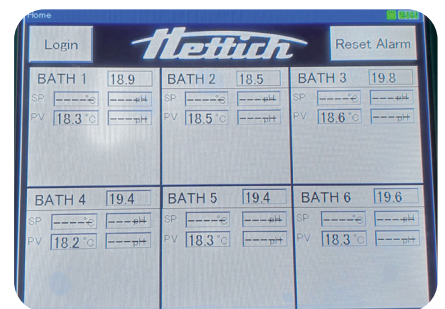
Home

Login

Hettich

Reset Alarm

BATH 1 18.9
SP ----°C ---pH
PV 18.3 °C ---pH

BATH 2 18.5
SP ----°C ---pH
PV 18.5 °C ---pH

BATH 3 19.8
SP ----°C ---pH
PV 18.6 °C ---pH

BATH 4 19.4
SP ----°C ---pH
PV 18.2 °C ---pH

BATH 5 19.4
SP ----°C ---pH
PV 18.3 °C ---pH

BATH 6 19.6
SP ----°C ---pH
PV 18.3 °C ---pH